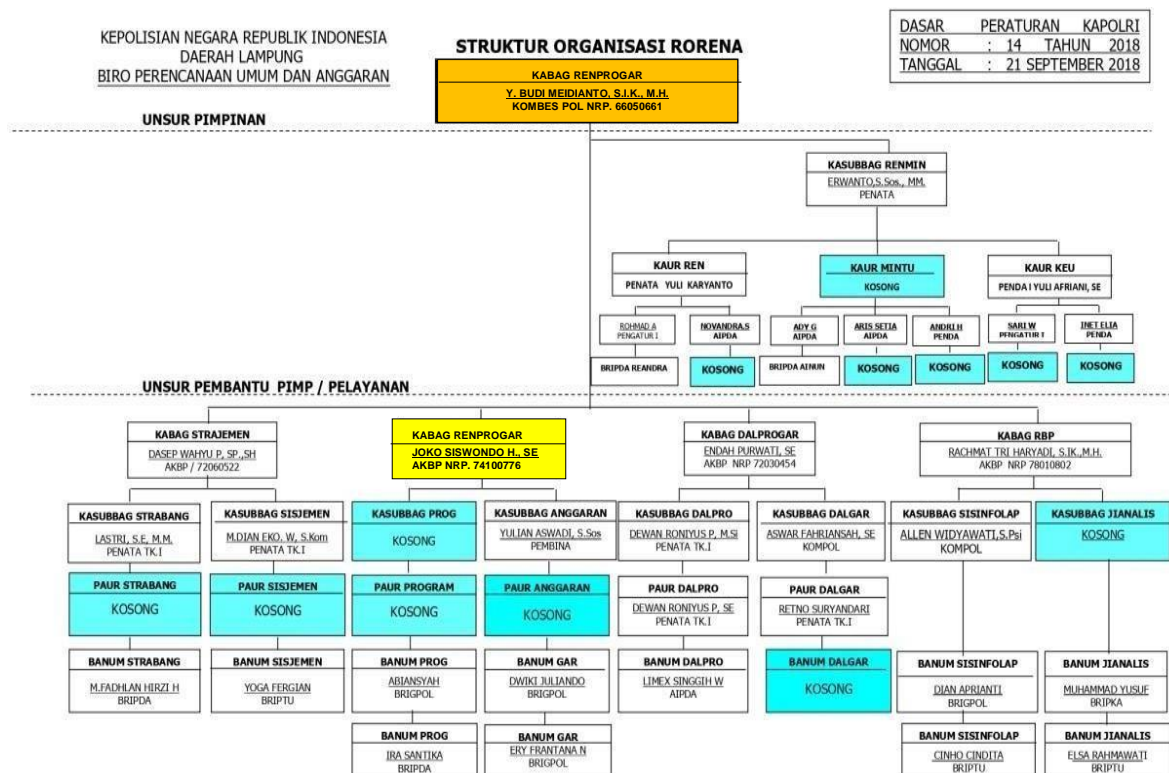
KEPOLISIAN NEGARA REPUBLIK INDONESIA
DAERAH LAMPUNG
BIRO PERENCANAAN UMUM DAN ANGGARAN

STRUKTUR ORGANISASI RORENA

| DASAR | PERATURAN KAPOLRI |
|---|---|
| NOMOR | : 14 TAHUN 2018 |
| TANGGAL | : 21 SEPTEMBER 2018 |

KABAG RENPROGAR
Y. BUDI MEIDIANTO, S.I.K., M.H.
KOMBES POL NRP. 66050661

UNSUR PIMPINAN

KASUBBAG RENMIN
ERWANTO,S.Sos., MM.
PENATA

KAUR REN
PENATA YULI KARYANTO

KAUR MINTU
KOSONG

KAUR KEU
PENDA I YULI AFRIANI, SE

ROHMAD A
PENGATUR I

NOVANDRA.S
AIPDA

ADY G
AIPDA

ARIS SETIA
AIPDA

ANDRI H
PENDA

SARI W
PENGATUR I

INET ELIA
PENDA

BRIPDA REANDRA

KOSONG

BRIPDA AINUN

KOSONG

KOSONG

KOSONG

KOSONG

UNSUR PEMBANTU PIMP / PELAYANAN

KABAG STRAJEMEN
DASEP WAHYU P, SP.,SH
AKBP / 72060522

KABAG RENPROGAR
JOKO SISWONDO H., SE
AKBP NRP. 74100776

KABAG DALPROGAR
ENDAH PURWATI, SE
AKBP NRP 72030454

KABAG RBP
RACHMAT TRI HARYADI, S.IK.,M.H.
AKBP NRP 78010802

KASUBBAG STRABANG
LASTRI, S.E, M.M.
PENATA TK.I

KASUBBAG SISJEMEN
M.DIAN EKO. W, S.Kom
PENATA TK.I

KASUBBAG PROG
KOSONG

KASUBBAG ANGGARAN
YULIAN ASWADI, S.Sos
PEMBINA

KASUBBAG DALPRO
DEWAN RONIYUS P, M.Si
PENATA TK.I

KASUBBAG DALGAR
ASWAR FAHRIANSAH, SE
KOMPOL

KASUBBAG SISINFOLAP
ALLEN WIDYAWATI,S.Psi
KOMPOL

KASUBBAG JIANALIS
KOSONG

PAUR STRABANG
KOSONG

PAUR SISJEMEN
KOSONG

PAUR PROGRAM
KOSONG

PAUR ANGGARAN
KOSONG

PAUR DALPRO
DEWAN RONIYUS P, SE
PENATA TK.I

PAUR DALGAR
RETNO SURYANDARI
PENATA TK.I

BANUM STRABANG
M.FADHLAN HIRZI H
BRIPDA

BANUM SISJEMEN
YOGA FERGIAN
BRIPTU

BANUM PROG
ABIANSYAH
BRIGPOL

BANUM GAR
DWIKI JULIANDO
BRIGPOL

BANUM DALPRO
LIMEX SINGGIH W
AIPDA

BANUM DALGAR
KOSONG

BANUM SISINFOLAP
DIAN APRIANTI
BRIGPOL

BANUM JIANALIS
MUHAMMAD YUSUF
BRIPKA

BANUM PROG
IRA SANTIKA
BRIPDA

BANUM GAR
ERY FRANTANA N
BRIGPOL

BANUM SISINFOLAP
CINHO CINDITA
BRIPTU

BANUM JIANALIS
ELSA RAHMAWATI
BRIPTU